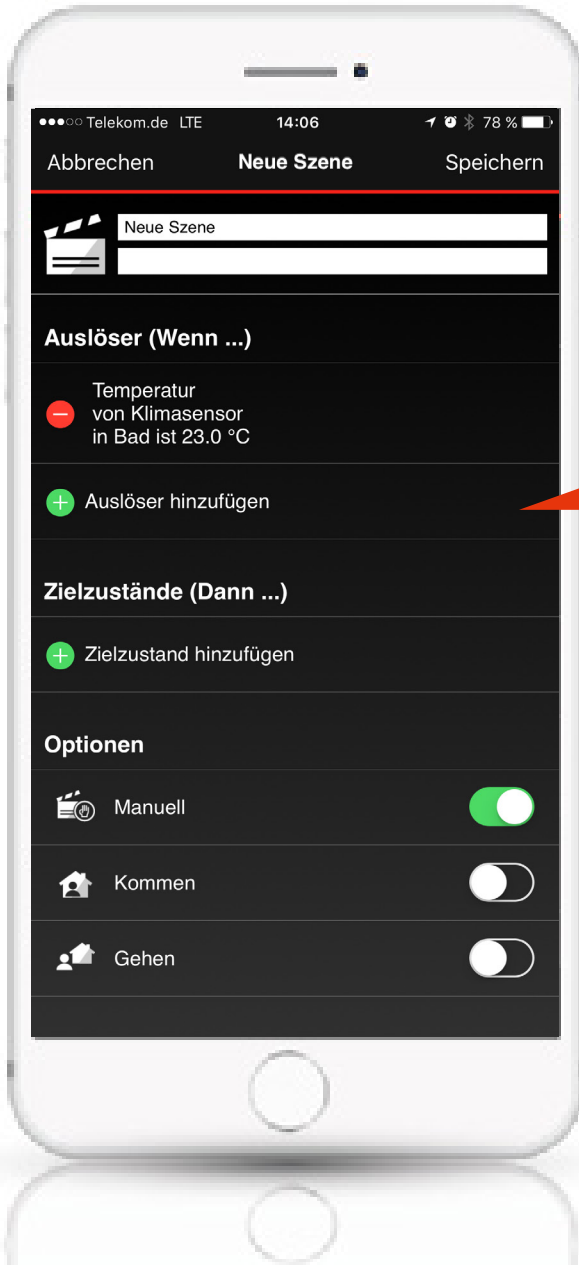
●●●○○ Telekom.de LTE 14:06 78 %

Abbrechen Neue Szene Speichern

Neue Szene

Auslöser (Wenn ...)

Temperatur von Klimasensor in Bad ist 23.0 °C

Auslöser hinzufügen

Zielzustände (Dann ...)

Zielzustand hinzufügen

Optionen

Manuell

Kommen

Gehen